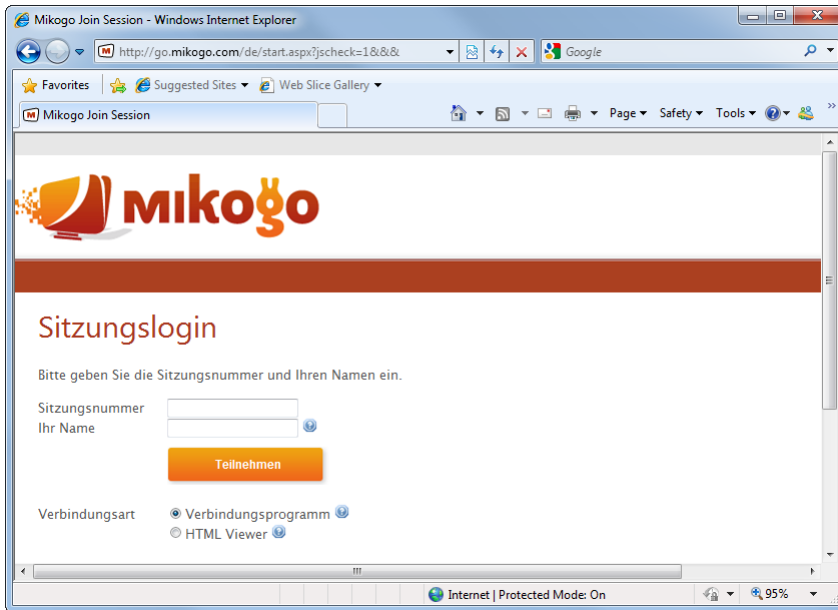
Mikogo Join Session - Windows Internet Explorer

http://go.mikogo.com/de/start.aspx?jscheck=1&&&

Google

Favorites | Suggested Sites ▾ | Web Slice Gallery ▾

Mikogo Join Session

Page ▾ Safety ▾ Tools ▾

MIKOGO

Sitzungslogin

Bitte geben Sie die Sitzungsnummer und Ihren Namen ein.

Sitzungsnummer

Ihr Name

Teilnehmen

Verbindungsart
Verbindungsprogramm
HTML Viewer

Internet | Protected Mode: On

95%